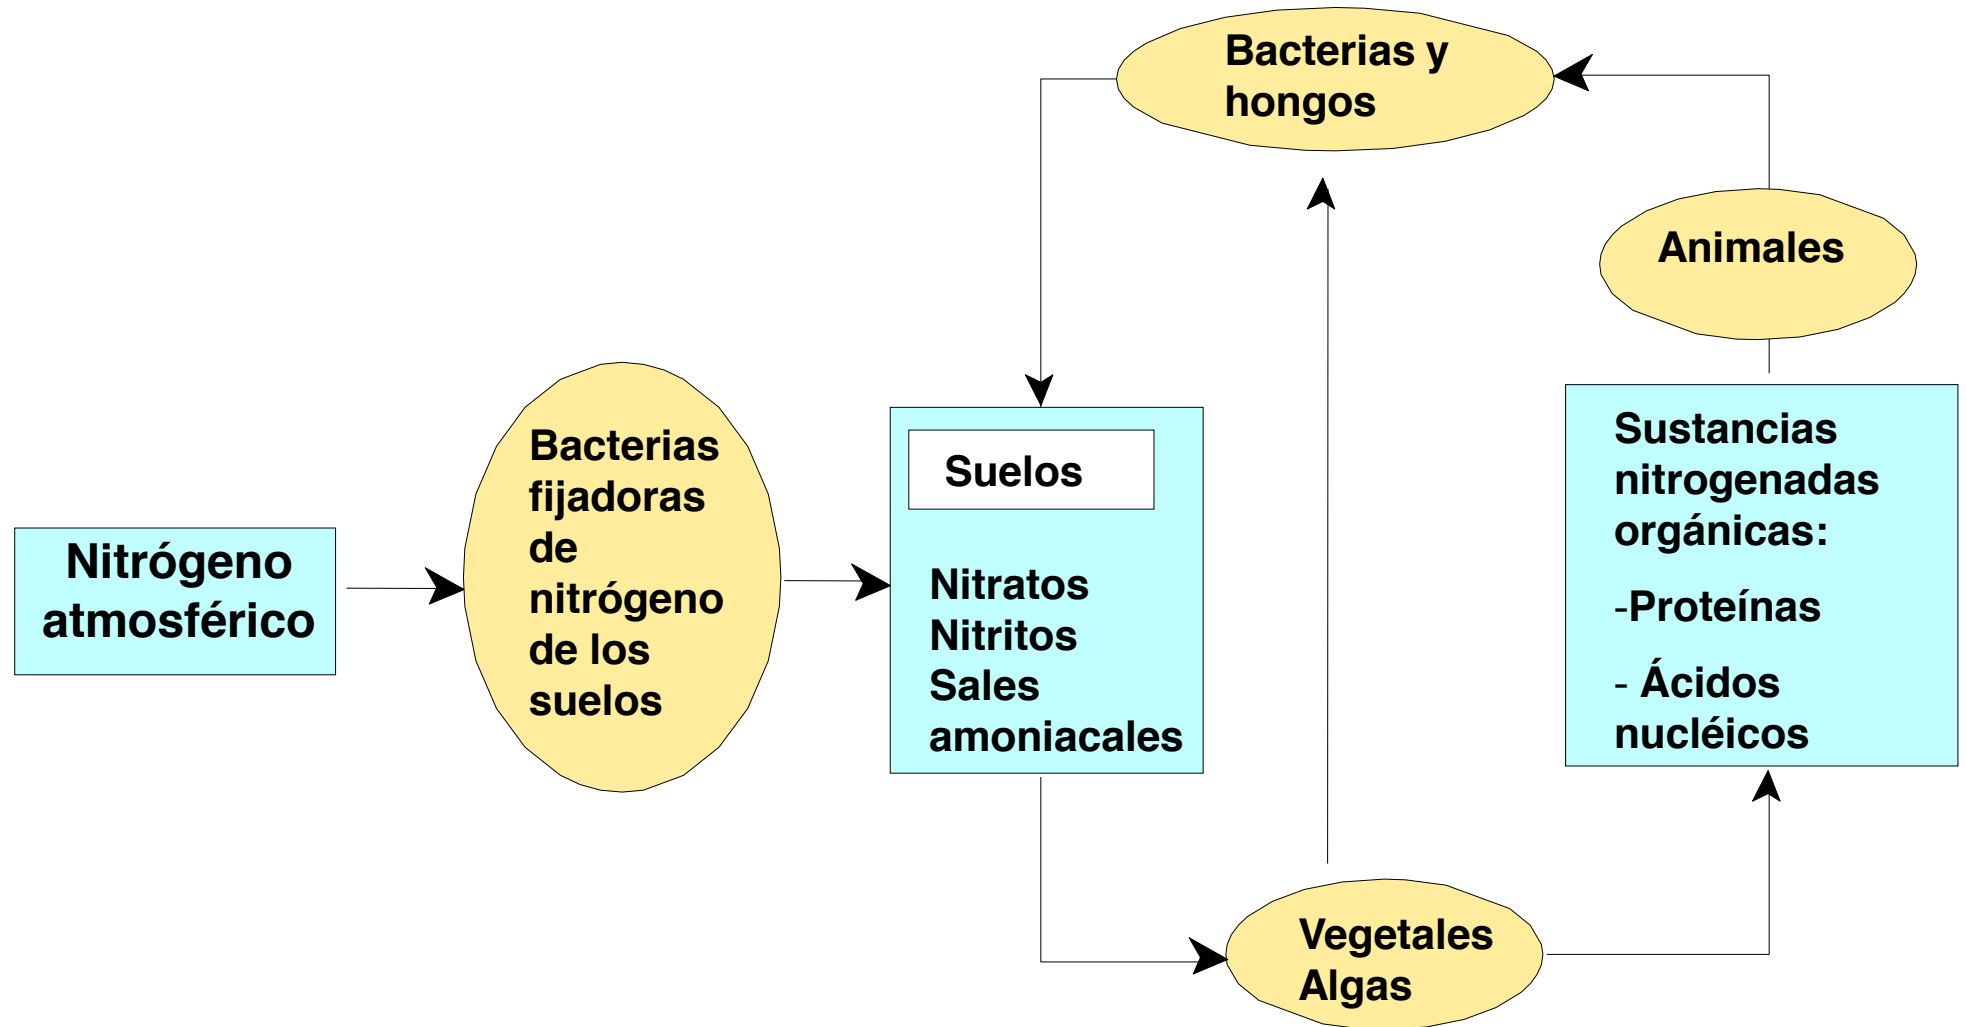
Nitrógeno atmosférico

Bacterias fijadoras de nitrógeno de los suelos

Suelos

Nitratos
Nitritos
Sales amoniacales

Bacterias y hongos

Animales

Sustancias nitrogenadas orgánicas:

-Proteínas

- Ácidos nucléicos

Vegetales
Algas